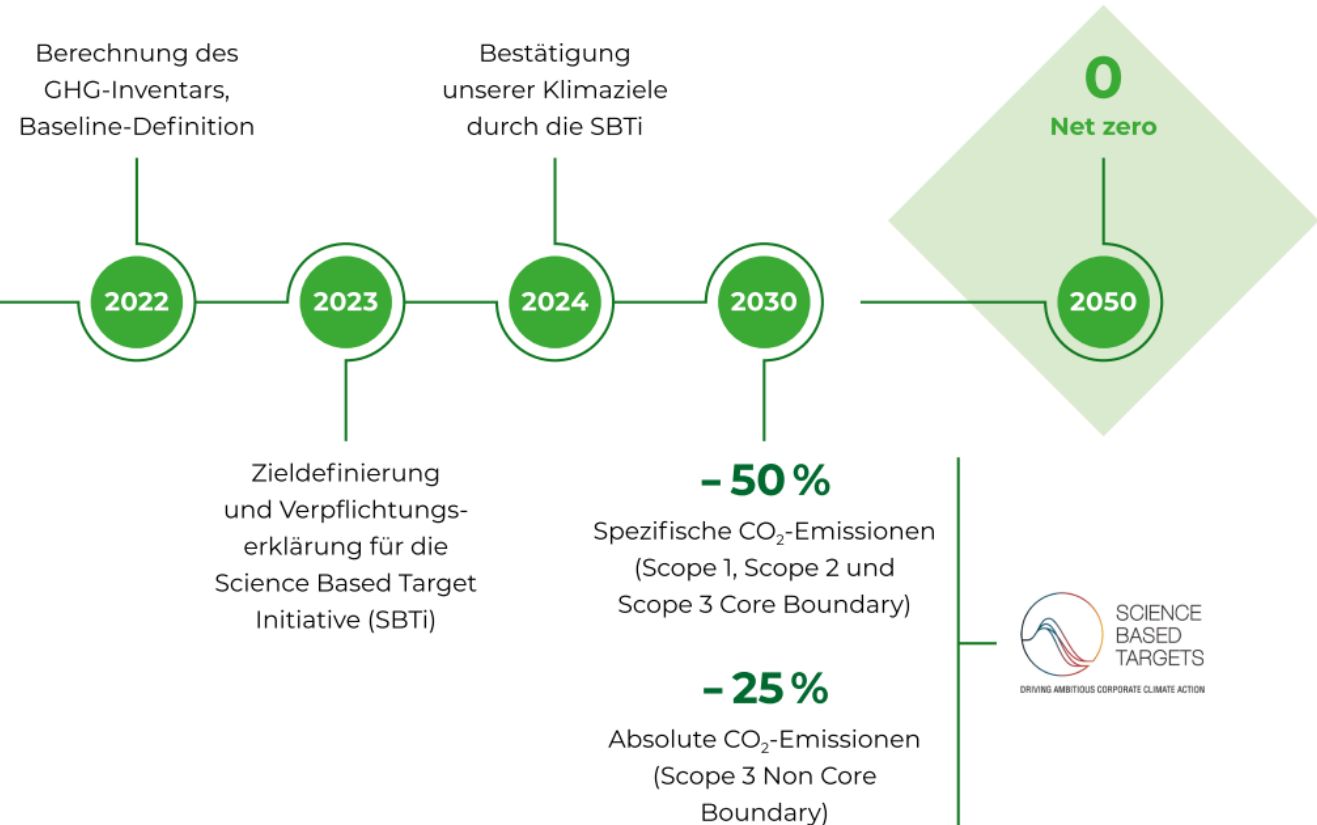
Berechnung des GHG-Inventars, Baseline-Definition

Bestätigung unserer Klimaziele durch die SBTi

0
Net zero

2022

2023

2024

2030

2050

Zieldefinierung und Verpflichtungserklärung für die Science Based Target Initiative (SBTi)

– 50 %
Spezifische $CO_2$-Emissionen (Scope 1, Scope 2 und Scope 3 Core Boundary)

– 25 %
Absolute $CO_2$-Emissionen (Scope 3 Non Core Boundary)

SCIENCE BASED TARGETS
DRIVING AMBITIOUS CORPORATE CLIMATE ACTION